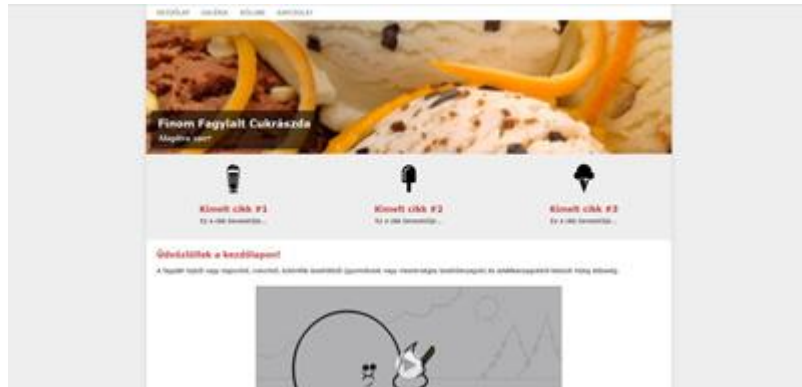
KEZDŐLAP GALÉRIA RÓLUNK KAPCSOLAT

Finom Fagylalt Cukrászda
Alapítva 1987

Kiemelt cikk #1
Ez a cikk bevezetője...

Kiemelt cikk #2
Ez a cikk bevezetője...

Kiemelt cikk #3
Ez a cikk bevezetője...

Üdvözöllek a kezdőlapon!

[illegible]